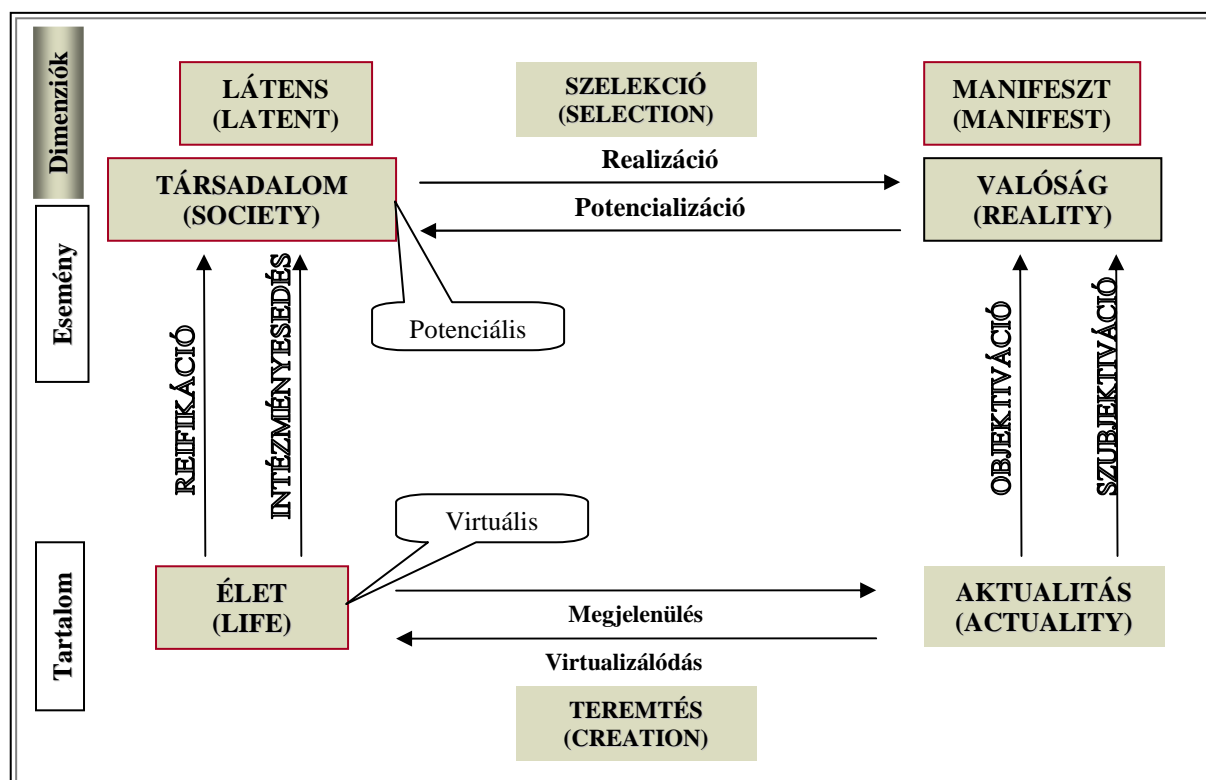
Dimenziók

LÁTENS
(LATENT)

SZELEKCIÓ
(SELECTION)

MANIFESZT
(MANIFEST)

Esemény

TÁRSADALOM
(SOCIETY)

Realizáció

Potencializáció

VALÓSÁG
(REALITY)

Potenciális

REIFIKÁCIÓ

INTÉZMÉNYESEDÉS

OBJEKTIVÁCIÓ

SZUBJEKTIVÁCIÓ

Virtuális

Tartalom

ÉLET
(LIFE)

Megjelenülés

Virtualizálódás

AKTUALITÁS
(ACTUALITY)

TEREMTÉS
(CREATION)